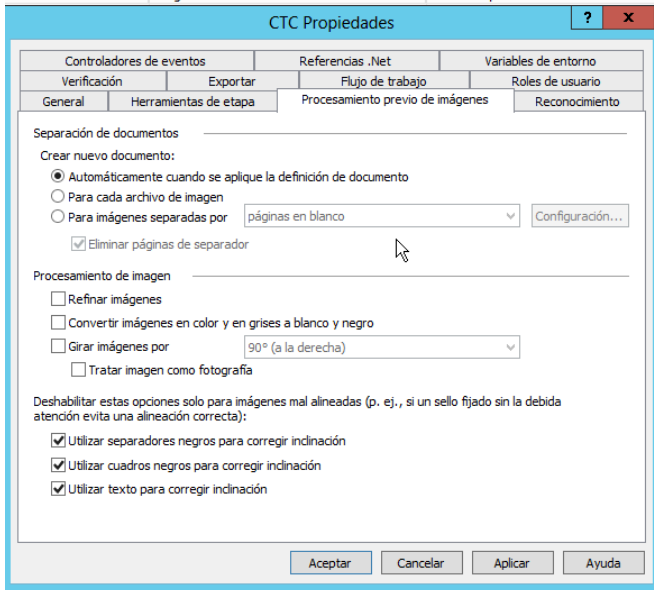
CTC Propiedades

?
x

Controladores de eventos
Referencias .Net
Variables de entorno
Verificación
Exportar
Flujo de trabajo
Roles de usuario
General
Herramientas de etapa
Procesamiento previo de imágenes
Reconocimiento

Separación de documentos

Crear nuevo documento:
Automáticamente cuando se aplique la definición de documento
Para cada archivo de imagen
Para imágenes separadas por
páginas en blanco
Configuración...
Eliminar páginas de separador

Procesamiento de imagen

Refinar imágenes
Convertir imágenes en color y en grises a blanco y negro
Girar imágenes por
90° (a la derecha)
Tratar imagen como fotografía

Deshabilitar estas opciones solo para imágenes mal alineadas (p. ej., si un sello fijado sin la debida atención evita una alineación correcta):

Utilizar separadores negros para corregir inclinación
Utilizar cuadros negros para corregir inclinación
Utilizar texto para corregir inclinación

Aceptar
Cancelar
Aplicar
Ayuda